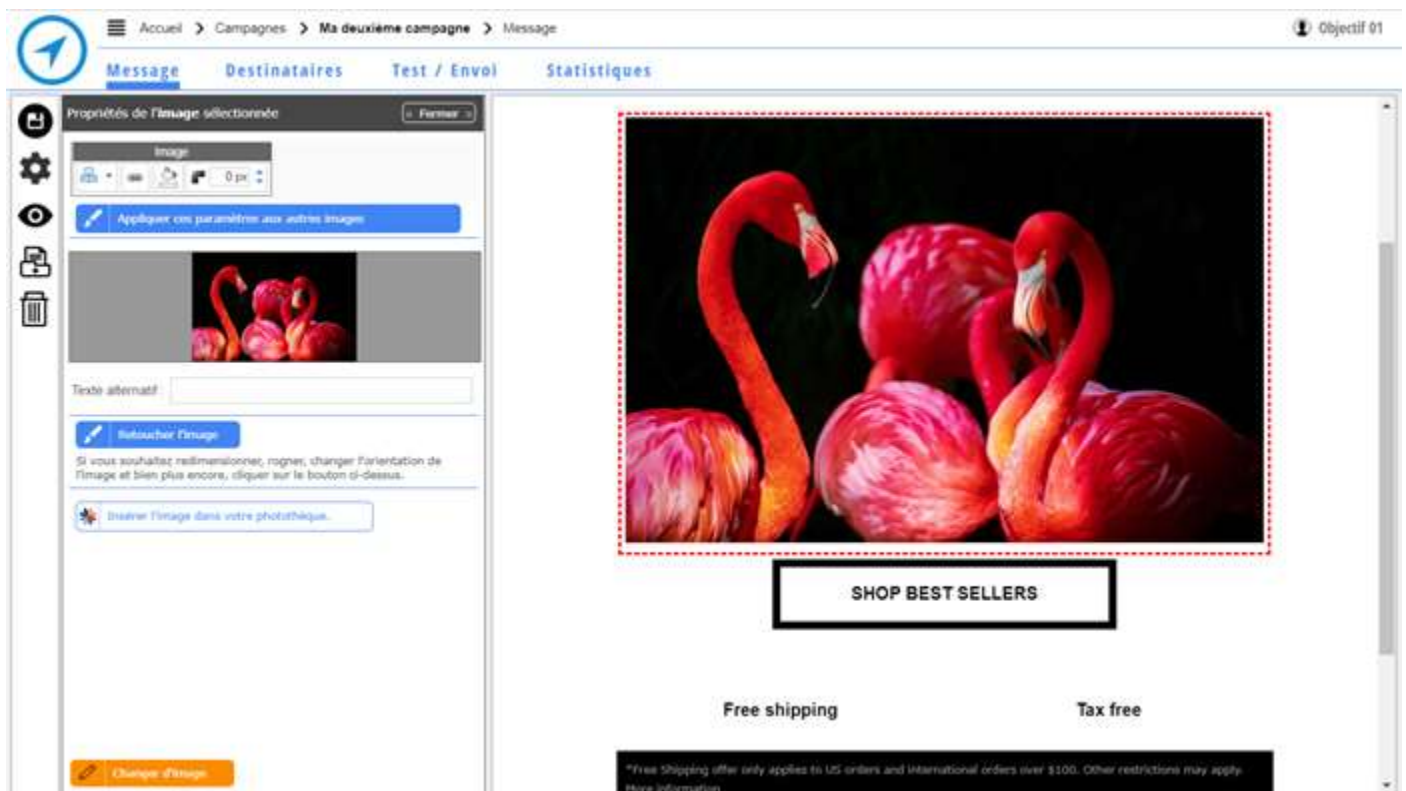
Accueil > Campagnes > Ma deuxième campagne > Message

Objectif 01

Message Destinataires Test / Envoi Statistiques

Propriétés de l'image sélectionnée

« Fermer »

Image

0 px

Appliquer ces paramètres aux autres images

Texte alternatif

Retoucher l'image

Si vous souhaitez redimensionner, rogner, changer l'orientation de l'image et bien plus encore, cliquer sur le bouton ci-dessus.

Insérer l'image dans votre photothèque.

Changer d'image

SHOP BEST SELLERS

Free shipping

Tax free

*Free Shipping offer only applies to US orders and international orders over $100. Other restrictions may apply. More information